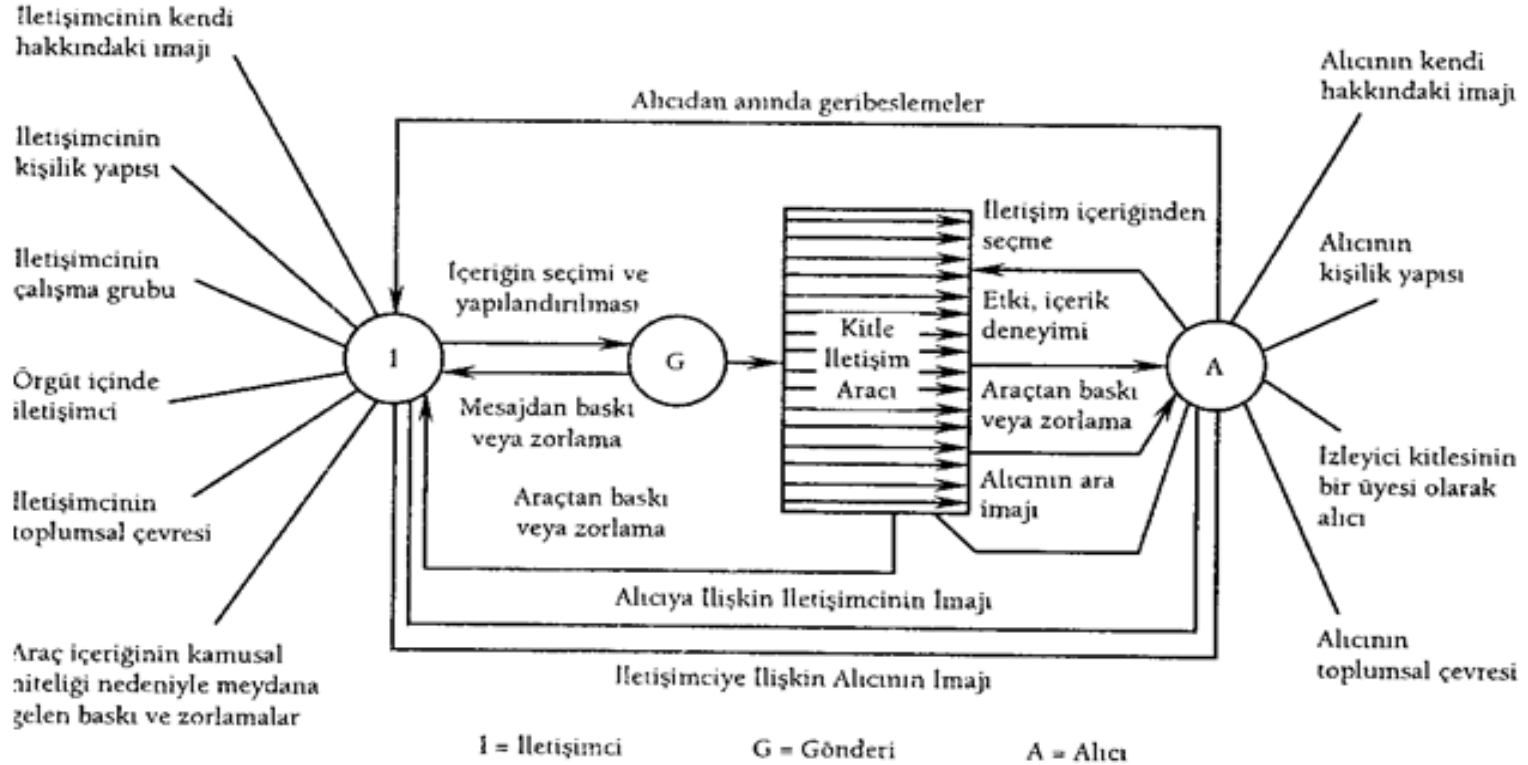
İletişimcinin kendi hakkındaki imajı

İletişimcinin kişilik yapısı

İletişimcinin çalışma grubu

Örgüt içinde iletişimci

İletişimcinin toplumsal çevresi

Araç içeriğinin kamusal niteliği nedeniyle meydana gelen baskı ve zorlamalar

Alıcıdan anında geribeslemeler

İçeriğin seçimi ve yapılandırılması

Mesajdan baskı veya zorlama

Araçtan baskı veya zorlama

I

G

Kitle İletişim Aracı

İletişim içeriğinden seçme

Etki, içerik deneyimi

Araçtan baskı veya zorlama

Alıcının ara imajı

A

Alıcıya İlişkin İletişimcinin İmajı

İletişimciye İlişkin Alıcının İmajı

Alıcının kendi hakkındaki imajı

Alıcının kişilik yapısı

İzleyici kitlesinin bir üyesi olarak alıcı

Alıcının toplumsal çevresi

I = İletişimci G = Gönderi A = Alıcı